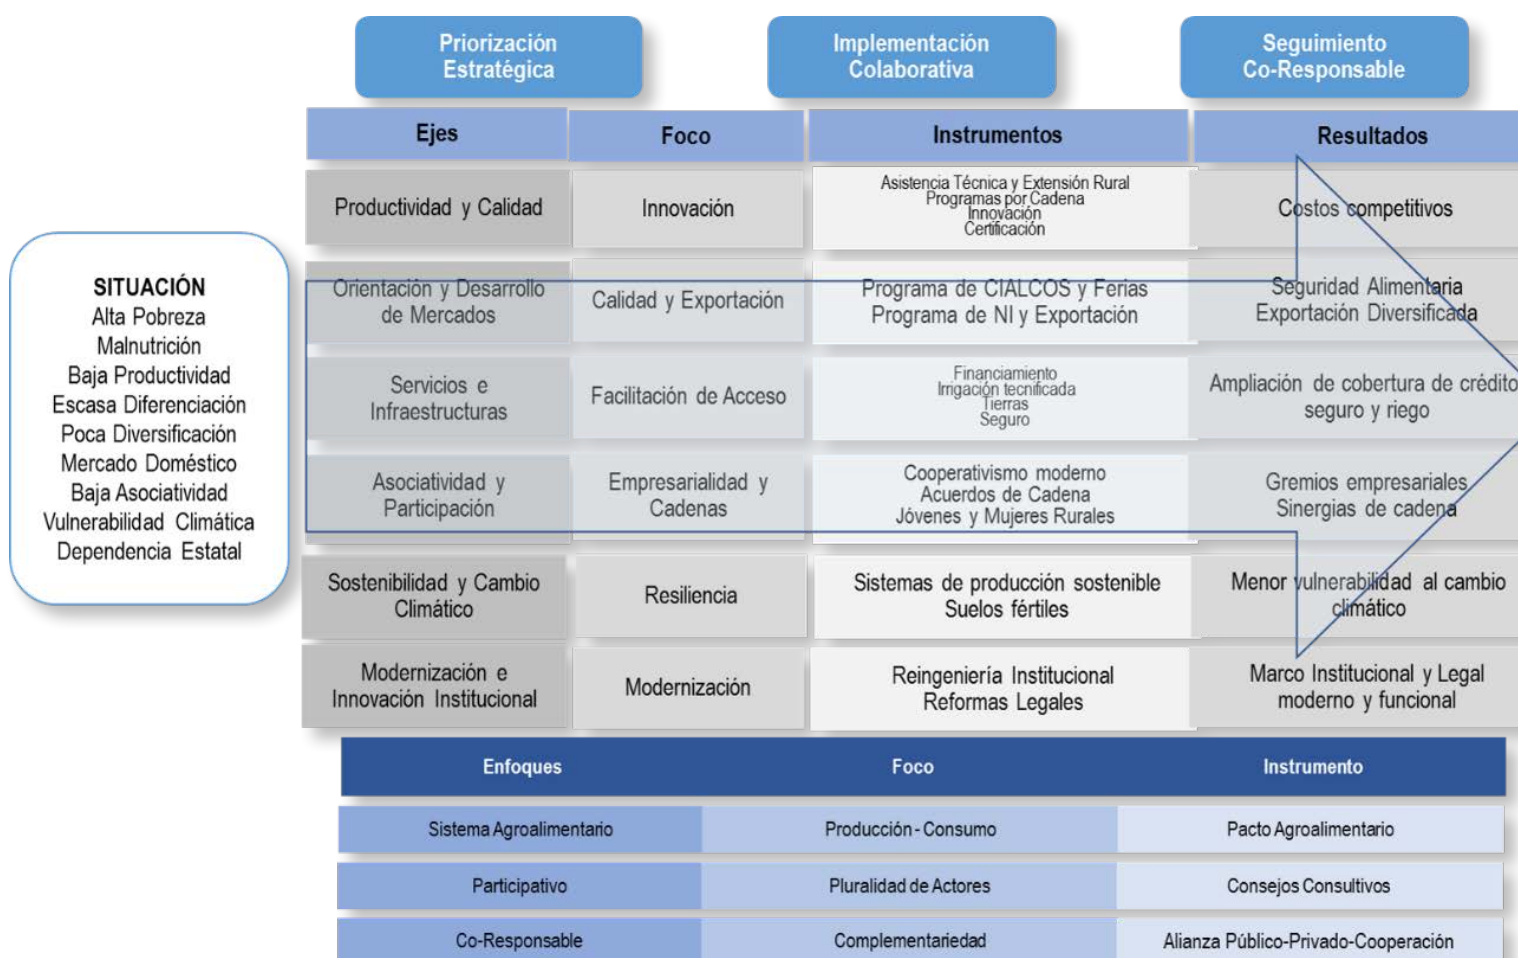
Priorización Estratégica

Implementación Colaborativa

Seguimiento Co-Responsable

SITUACIÓN
Alta Pobreza
Malnutrición
Baja Productividad
Escasa Diferenciación
Poca Diversificación
Mercado Doméstico
Baja Asociatividad
Vulnerabilidad Climática
Dependencia Estatal

| Ejes | Foco | Instrumentos | Resultados |
|---|---|---|---|
| Productividad y Calidad | Innovación | Asistencia Técnica y Extensión Rural Programas por Cadena Innovación Certificación | Costos competitivos |
| Orientación y Desarrollo de Mercados | Calidad y Exportación | Programa de CIALCOS y Ferias Programa de NI y Exportación | Seguridad Alimentaria Exportación Diversificada |
| Servicios e Infraestructuras | Facilitación de Acceso | Financiamiento Irrigación tecnificada Tierras Seguro | Ampliación de cobertura de crédito seguro y riego |
| Asociatividad y Participación | Empresarialidad y Cadenas | Cooperativismo moderno Acuerdos de Cadena Jóvenes y Mujeres Rurales | Gremios empresariales Sinergias de cadena |
| Sostenibilidad y Cambio Climático | Resiliencia | Sistemas de producción sostenible Suelos fértiles | Menor vulnerabilidad al cambio climático |
| Modernización e Innovación Institucional | Modernización | Reingeniería Institucional Reformas Legales | Marco Institucional y Legal moderno y funcional |

| Enfoques | Foco | Instrumento |
|---|---|---|
| Sistema Agroalimentario | Producción - Consumo | Pacto Agroalimentario |
| Participativo | Pluralidad de Actores | Consejos Consultivos |
| Co-Responsable | Complementariedad | Alianza Público-Privado-Cooperación |